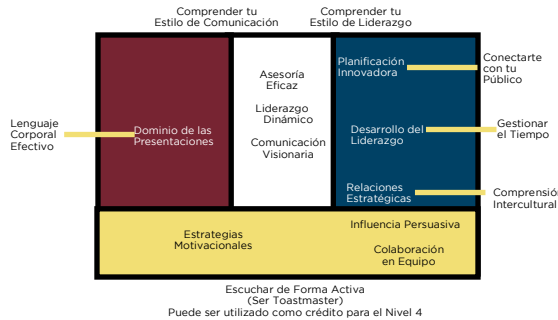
Comprender tu Estilo de Comunicación

Comprender tu Estilo de Liderazgo

Lenguaje Corporal Efectivo

Dominio de las Presentaciones

Asesoría Eficaz

Liderazgo Dinámico

Comunicación Visionaria

Planificación Innovadora

Desarrollo del Liderazgo

Relaciones Estratégicas

Conectarte con tu Público

Gestionar el Tiempo

Comprensión Intercultural

Estrategias Motivacionales

Influencia Persuasiva

Colaboración en Equipo

Escuchar de Forma Activa (Ser Toastmaster) Puede ser utilizado como crédito para el Nivel 4